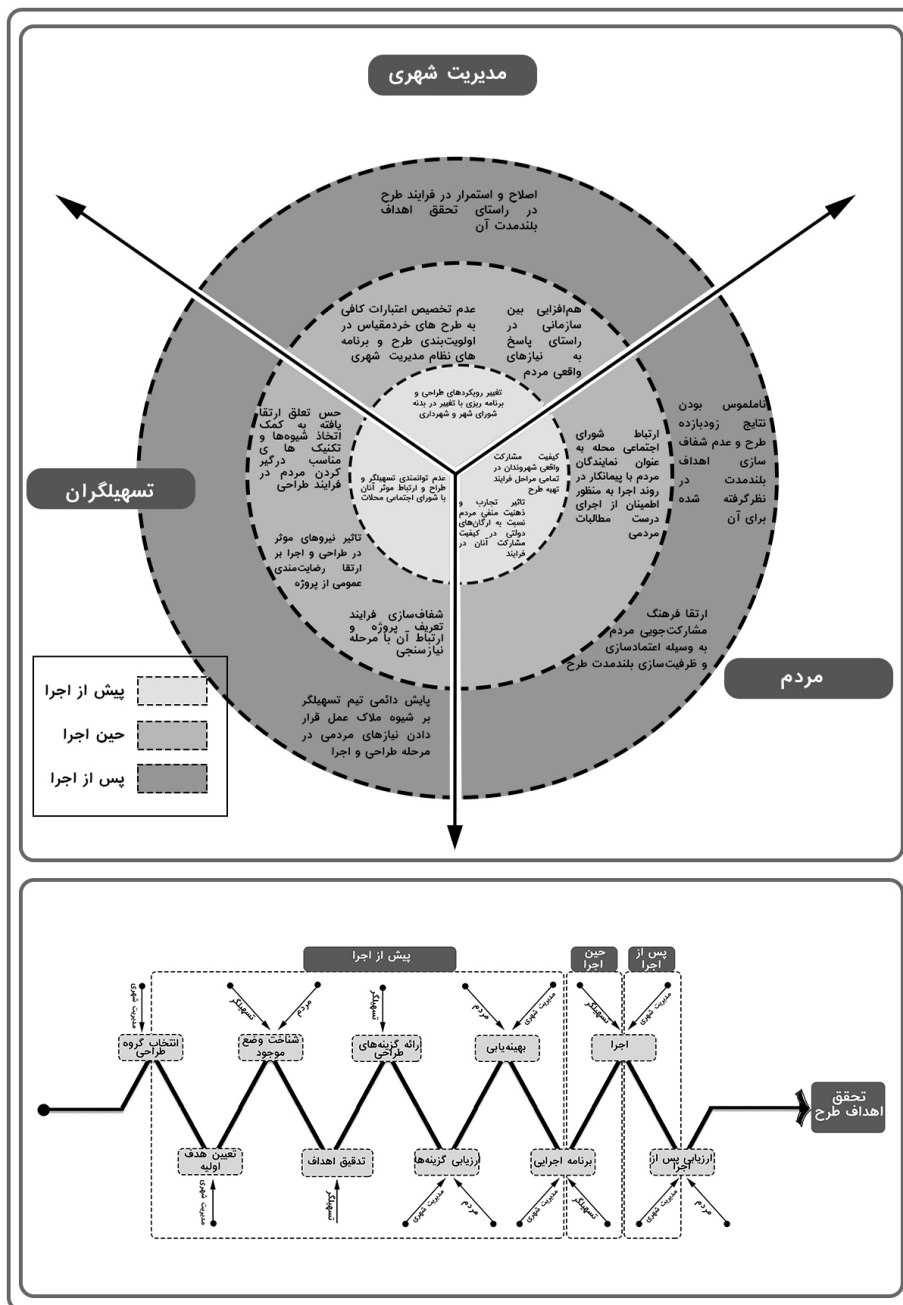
مدیریت شهری

اصلاح و استمرار در فرایند طرح در راستای تحقق اهداف بلندمدت آن

عدم تخصیص اعتبارات کافی به طرح های خردمقیاس در اولویت‌بندی طرح و برنامه های نظام مدیریت شهری

هم‌افزایی بین سازمانی در راستای پاسخ به نیازهای واقعی مردم

تغییر رویکردهای طراحی و برنامه ریزی با تغییر در بدنه شورای شهر و شهرداری

حس تعلق ارتقا یافته به کمک اتخاذ شیوه‌ها و تکنیک ها ی مناسب درگیر کردن مردم در فرایند طراحی

عدم توانمندی تسهیلگر و طراح و ارتباط موثر آنان با شورای اجتماعی محلات

کیفیت مشارکت واقعی شهروندان در تمامی مراحل فرایند تهیه طرح

ارتباط شورای اجتماعی محله به عنوان نمایندگان مردم با پیمانکار در روند اجرا به منظور اطمینان از اجرای درست مطالبات مردمی

ناملموس بودن نتایج زودبازده طرح و عدم شفاف سازی اهداف بلندمدت در نظرگرفته شده برای آن

تسهیلگران

تاثیر نیروهای موثر در طراحی و اجرا بر ارتقا رضایت‌مندی عمومی از پروژه

تاثیر تجارب و ذهنیت منفی مردم نسبت به ارگان‌های دولتی در کیفیت مشارکت آنان در فرایند

شفاف‌سازی فرایند تعریف پروژه و ارتباط آن با مرحله نیازسنجی

ارتقا فرهنگ مشارکت‌جویی مردم به وسیله اعتمادسازی و ظرفیت‌سازی بلندمدت طرح

مردم

پایش دائمی تیم تسهیلگر بر شیوه ملاک عمل قرار دادن نیازهای مردمی در مرحله طراحی و اجرا

پیش از اجرا
حین اجرا
پس از اجرا

پیش از اجرا
حین اجرا
پس از اجرا

مدیریت شهری
تسهیلگر
مردم
تسهیلگر
مدیریت شهری
مردم
تسهیلگر
مدیریت شهری

انتخاب گروه طراحی
شناخت وضع موجود
ارائه گزینه‌های طراحی
بهینه‌یابی
اجرا

تعیین هدف اولیه
تدقیق اهداف
ارزیابی گزینه‌ها
برنامه اجرایی
ارزیابی پس از اجرا

مدیریت شهری
تسهیلگر
مدیریت شهری
مردم
مدیریت شهری
تسهیلگر
مدیریت شهری
مردم

تحقق اهداف طرح